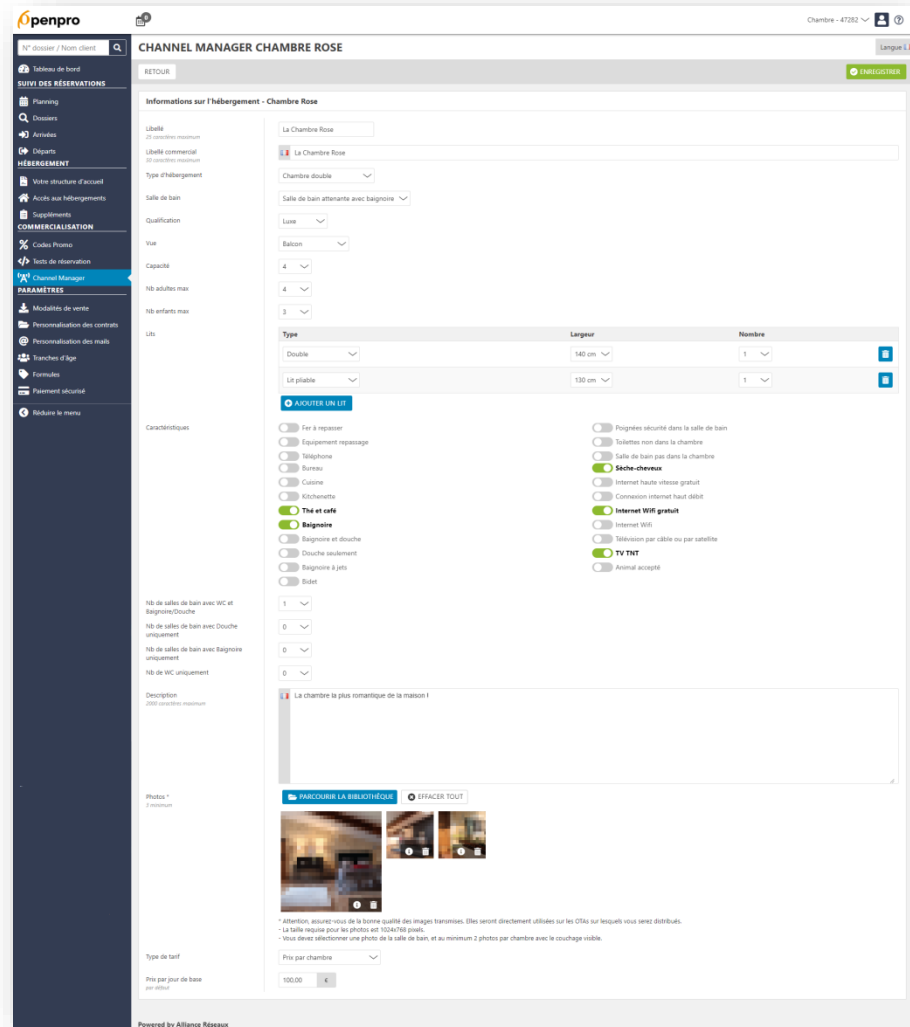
openpro

Chambre - 47282

N° dossier / Nom client

Tableau de bord
SUIVI DES RÉSERVATIONS
Planning
Dossiers
Arrivées
Départs
HÉBERGEMENT
Votre structure d'accueil
Accès aux hébergements
Suppléments
COMMERCIALISATION
Codes Promo
Tests de réservation
Channel Manager
PARAMÈTRES
Modalités de vente
Personnalisation des contrats
Personnalisation des mails
Tranches d'âge
Formules
Paiement sécurisé
Réduire le menu

CHANNEL MANAGER CHAMBRE ROSE

Langue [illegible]

RETOUR

ENREGISTRER

Informations sur l'hébergement - Chambre Rose

Libellé
25 caractères maximum
La Chambre Rose

Libellé commercial
50 caractères maximum
La Chambre Rose

Type d'hébergement
Chambre double

Salle de bain
Salle de bain attenante avec baignoire

Qualification
Luxe

Vue
Balcon

Capacité
4

Nb adultes max
4

Nb enfants max
3

Lits

| Type | Largeur | Nombre |
|---|---|---|
| Double | 140 cm | 1 |
| Lit pliable | 130 cm | 1 |

AJOUTER UN LIT

Caractéristiques
Fer à repasser
Equipement repassage
Téléphone
Bureau
Cuisine
Kitchenette
Thé et café
Baignoire
Baignoire et douche
Douche seulement
Baignoire à jets
Bidet
Poignées sécurité dans la salle de bain
Toilettes non dans la chambre
Salle de bain pas dans la chambre
Sèche-cheveux
Internet haute vitesse gratuit
Connexion internet haut débit
Internet Wifi gratuit
Internet Wifi
Télévision par câble ou par satellite
TV TNT
Animal accepté

Nb de salles de bain avec WC et Baignoire/Douche
1

Nb de salles de bain avec Douche uniquement
0

Nb de salles de bain avec Baignoire uniquement
0

Nb de WC uniquement
0

Description
2000 caractères maximum
La chambre la plus romantique de la maison !

Photos *
3 minimum
PARCOURIR LA BIBLIOTHÈQUE
EFFACER TOUT

* Attention, assurez-vous de la bonne qualité des images transmises. Elles seront directement utilisées sur les OTAs sur lesquels vous serez distribués.
- La taille requise pour les photos est 1024x768 pixels.
- Vous devez sélectionner une photo de la salle de bain, et au minimum 2 photos par chambre avec le couchage visible.

Type de tarif
Prix par chambre

Prix par jour de base
par défaut
100,00 €

Powered by Alliance Réseaux